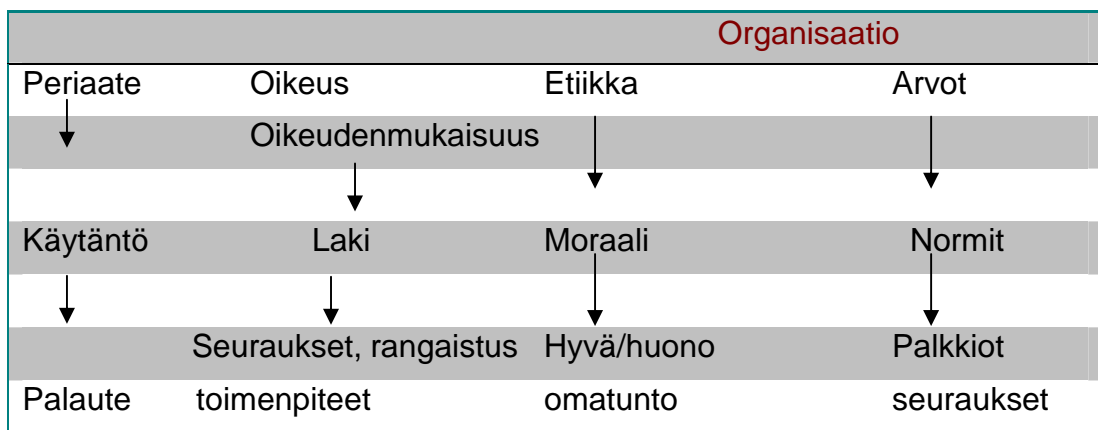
| | | | Organisaatio |
|---|---|---|---|
| Periaate | Oikeus | Etiikka | Arvot |
| | Oikeudenmukaisuus | | |
| Käytäntö | Laki | Moraali | Normit |
| | Seuraukset, rangaistus | Hyvä/huono | Palkkiot |
| Palaute | toimenpiteet | omatunto | seuraukset |